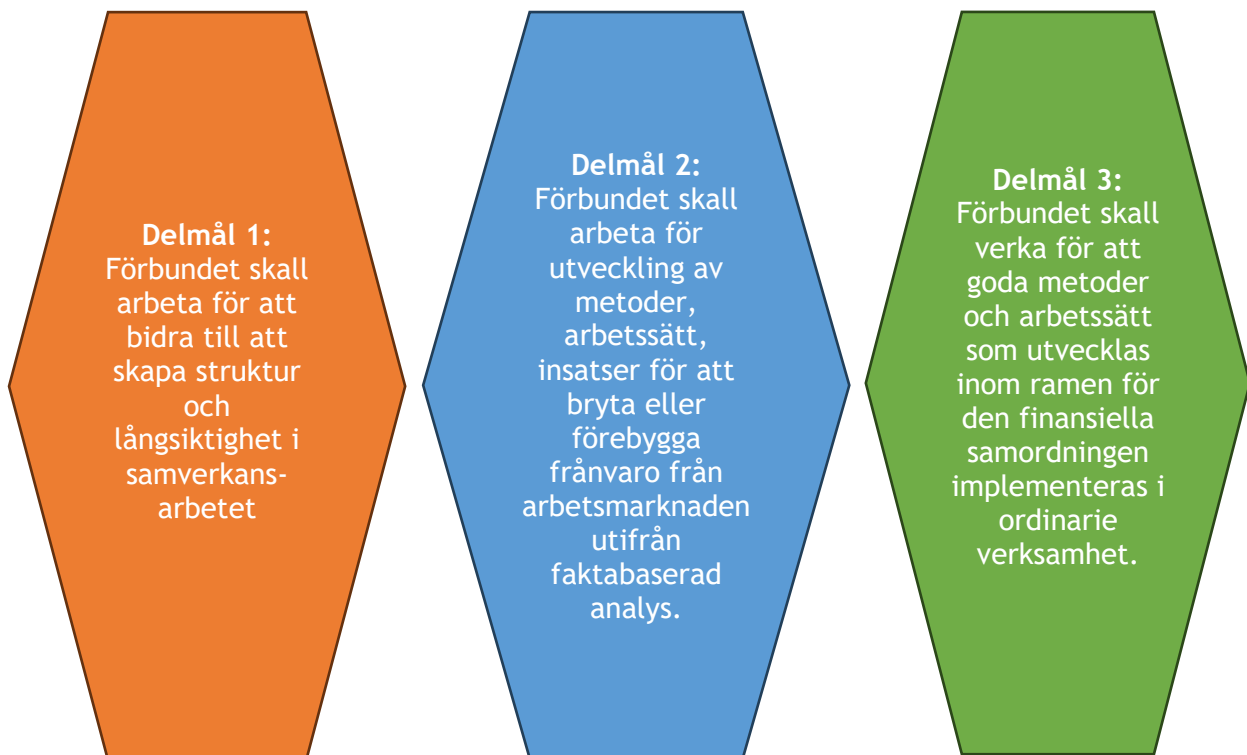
**Delmål 1:**
Förbundet skall arbeta för att bidra till att skapa struktur och långsiktighet i samverkans-arbetet

**Delmål 2:**
Förbundet skall arbeta för utveckling av metoder, arbetssätt, insatser för att bryta eller förebygga frånvaro från arbetsmarknaden utifrån faktabaserad analys.

**Delmål 3:**
Förbundet skall verka för att goda metoder och arbetssätt som utvecklas inom ramen för den finansiella samordningen implementeras i ordinarie verksamhet.